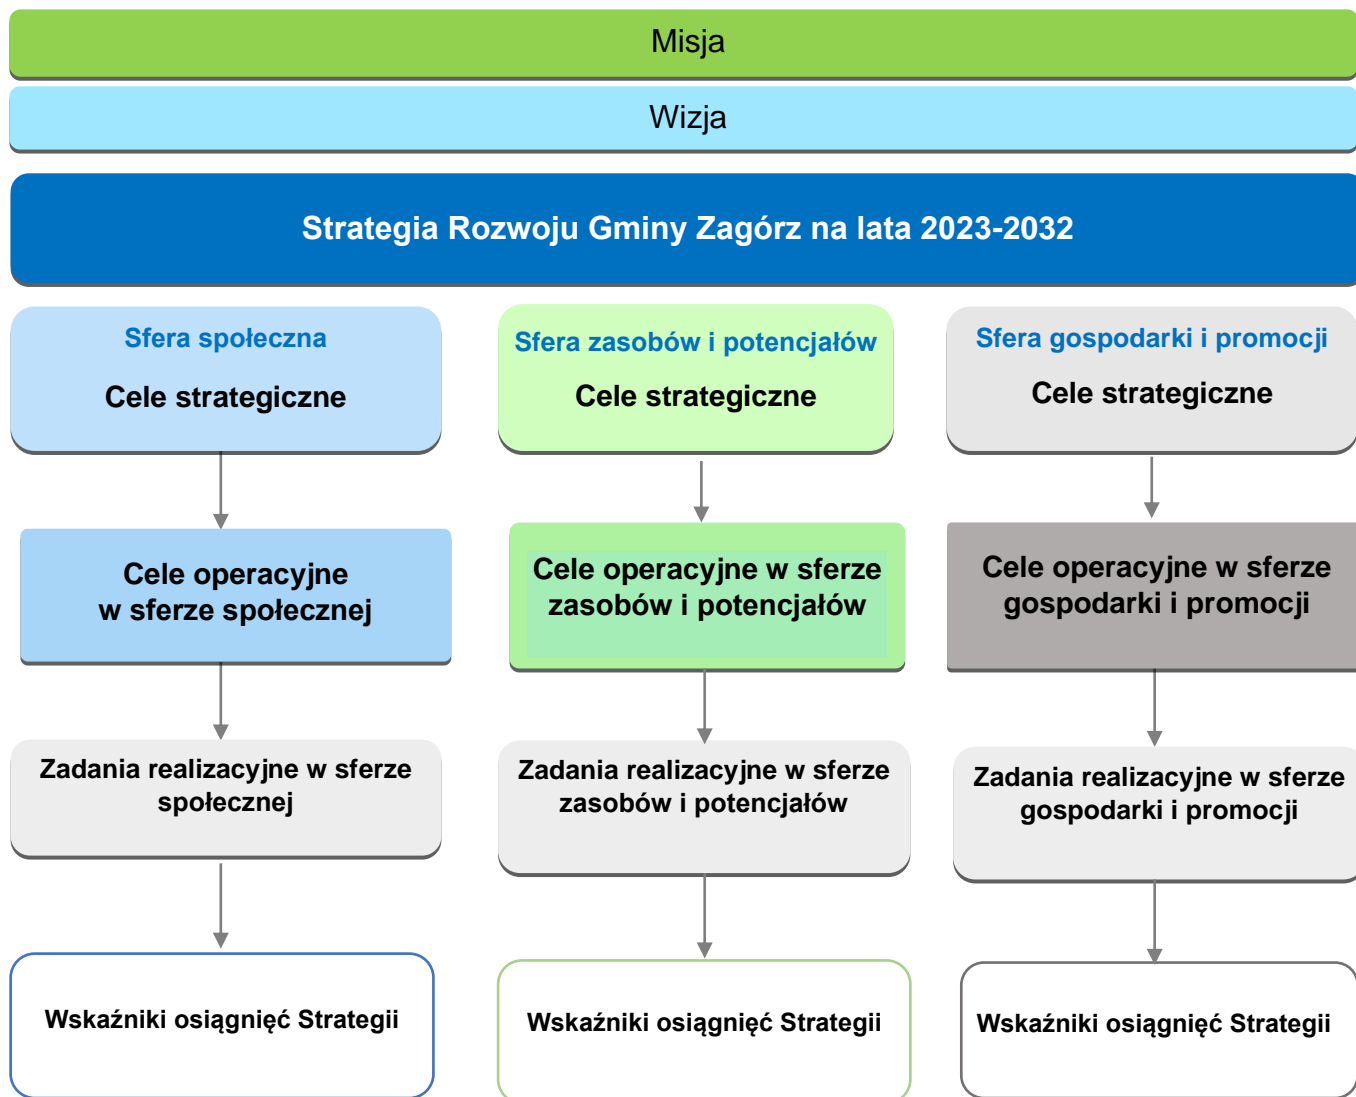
Misja

Wizja

Strategia Rozwoju Gminy Zagórz na lata 2023-2032

Sfera społeczna

Cele strategiczne

Cele operacyjne w sferze społecznej

Zadania realizacyjne w sferze społecznej

Wskaźniki osiągnięć Strategii

Sfera zasobów i potencjałów

Cele strategiczne

Cele operacyjne w sferze zasobów i potencjałów

Zadania realizacyjne w sferze zasobów i potencjałów

Wskaźniki osiągnięć Strategii

Sfera gospodarki i promocji

Cele strategiczne

Cele operacyjne w sferze gospodarki i promocji

Zadania realizacyjne w sferze gospodarki i promocji

Wskaźniki osiągnięć Strategii